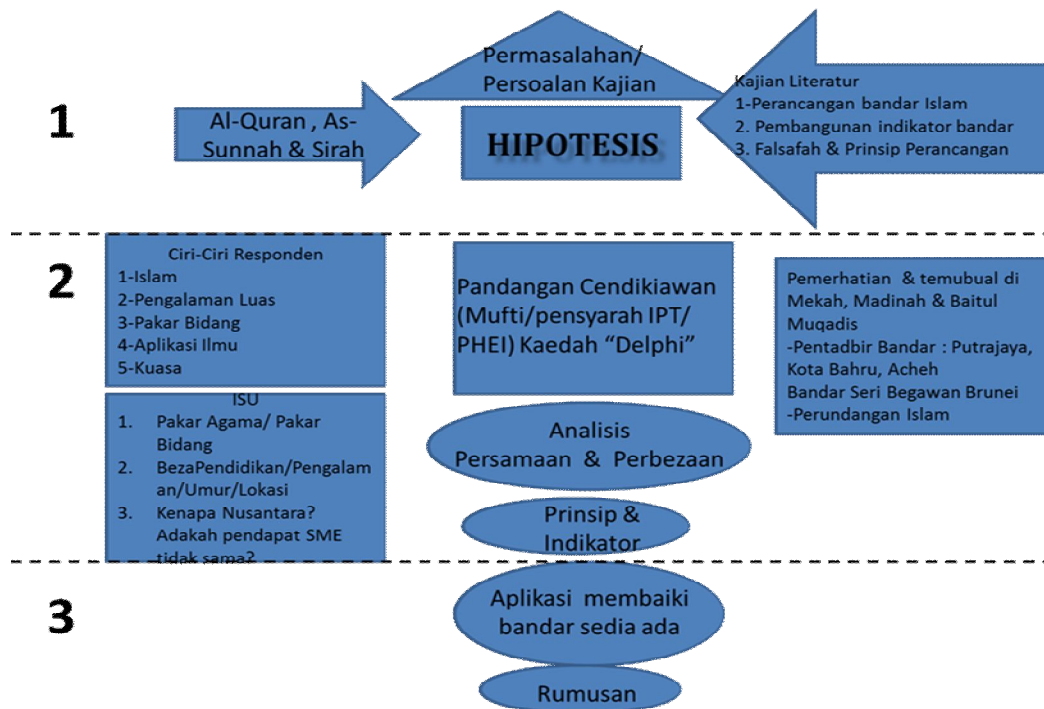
1

Al-Quran , As-Sunnah & Sirah

Permasalahan/ Persoalan Kajian

HIPOTESIS

Kajian Literatur
1-Perancangan bandar Islam
2. Pembangunan indikator bandar
3. Falsafah & Prinsip Perancangan

2

Ciri-Ciri Responden
1-Islam
2-Pengalaman Luas
3-Pakar Bidang
4-Aplikasi Ilmu
5-Kuasa

ISU
1. Pakar Agama/ Pakar Bidang
2. BezaPendidikan/Pengalaman/Umur/Lokasi
3. Kenapa Nusantara? Adakah pendapat SME tidak sama?

Pandangan Cendikiawan (Mufti/pensyarah IPT/ PHEI) Kaedah "Delphi"

Analisis Persamaan & Perbezaan

Prinsip & Indikator

Pemerhatian & temubual di Mekah, Madinah & Baitul Muqadis
-Pentadbir Bandar : Putrajaya, Kota Bahru, Acheh
Bandar Seri Begawan Brunei
-Perundangan Islam

3

Aplikasi membaiki bandar sedia ada

Rumusan